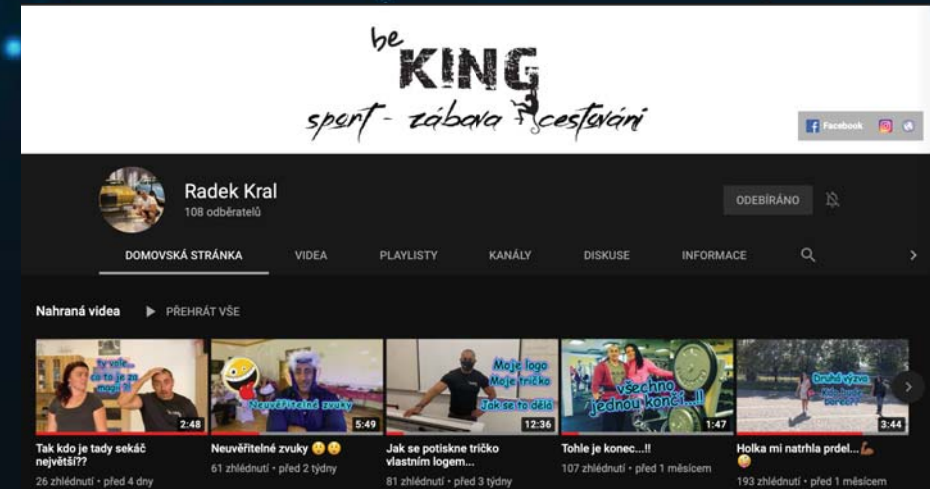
be KING
sport - zábava cestování

Facebook

Radek Kral
108 odběratelů

ODEBÍRÁNO

DOMOVSKÁ STRÁNKA
VIDEA
PLAYLISTY
KANÁLY
DISKUSE
INFORMACE

Nahraná videa
PŘEHRÁT VŠE

Ty vole... co to je za magor?!
2:48
Tak kdo je tady sekáč největší??
26 zhlédnutí • před 4 dny

Neuvěřitelné zvuky
5:49
Neuvěřitelné zvuky 😮😮
61 zhlédnutí • před 2 týdny

Moje logo Moje tričko Jak se to dělá
12:36
Jak se potiskne tričko vlastním logem...
81 zhlédnutí • před 3 týdny

Všechno jednou končí...!!
1:47
Tohle je konec...!!
107 zhlédnutí • před 1 měsícem

Druhá výzva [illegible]
3:44
Holka mi natrhla prdel... 💪😜
193 zhlédnutí • před 1 měsícem